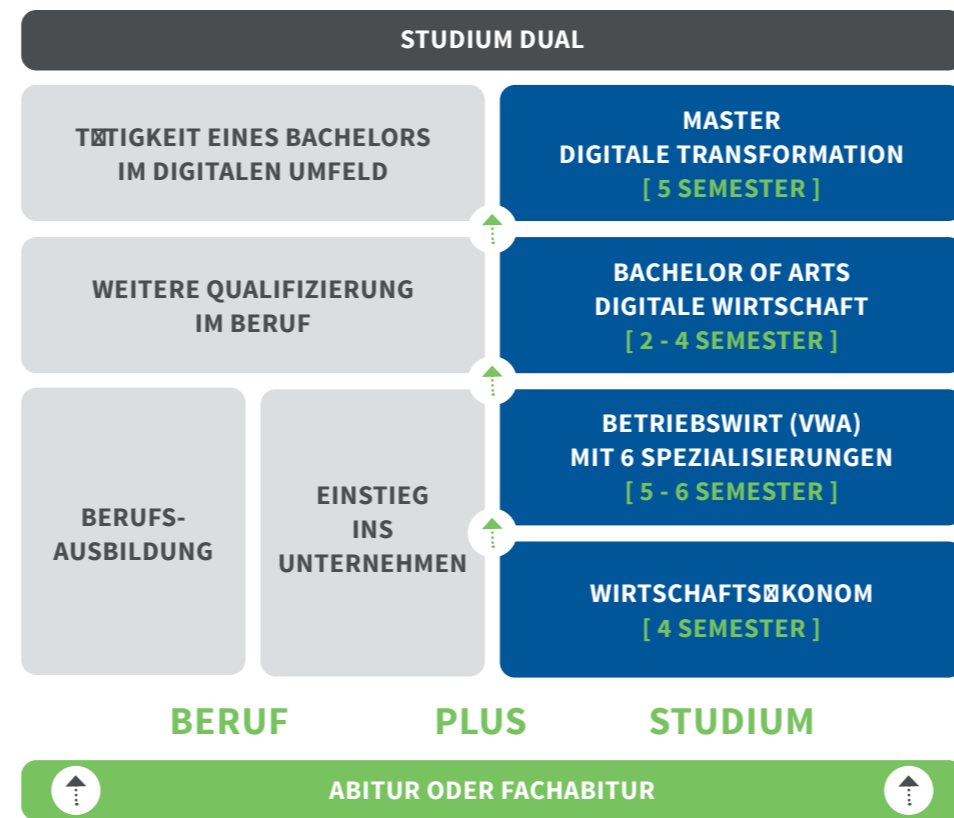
STUDIUM DUAL

T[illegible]TIGKEIT EINES BACHELORS IM DIGITALEN UMFELD

MASTER DIGITALE TRANSFORMATION [ 5 SEMESTER ]

WEITERE QUALIFIZIERUNG IM BERUF

BACHELOR OF ARTS DIGITALE WIRTSCHAFT [ 2 - 4 SEMESTER ]

BERUFSAUSBILDUNG

EINSTIEG INS UNTERNEHMEN

BETRIEBSWIRT (VWA) MIT 6 SPEZIALISIERUNGEN [ 5 - 6 SEMESTER ]

WIRTSCHAFTS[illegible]KONOM [ 4 SEMESTER ]

BERUF PLUS STUDIUM

ABITUR ODER FACHABITUR